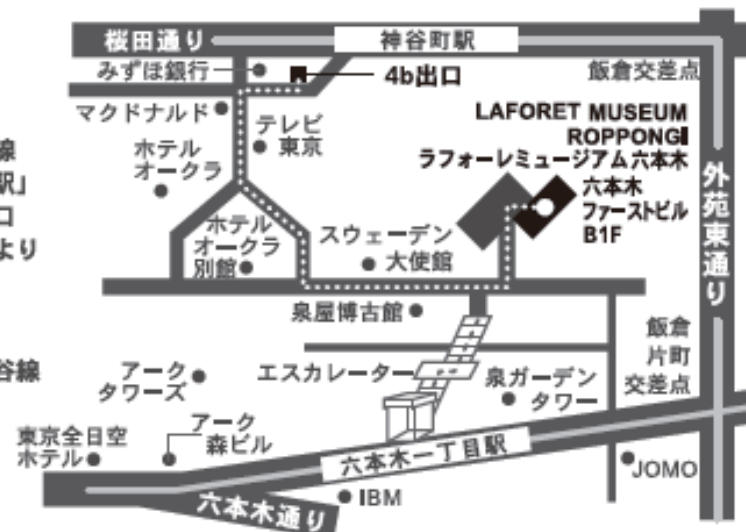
桜田通り
神谷町駅
みずほ銀行
4b出口
飯倉交差点
マクドナルド
テレビ東京
LAFORET MUSEUM ROPPONGI
ラフォーレミュージアム六本木
ホテルオークラ
六本木ファーストビル B1F
外苑東通り
線
駅」
口
より
ホテルオークラ別館
スウェーデン大使館
泉屋博古館
飯倉片町交差点
谷線
アークタワーズ
エスカレーター
泉ガーデンタワー
アーク森ビル
東京全日空ホテル
六本木一丁目駅
JOMO
IBM
六本木通り